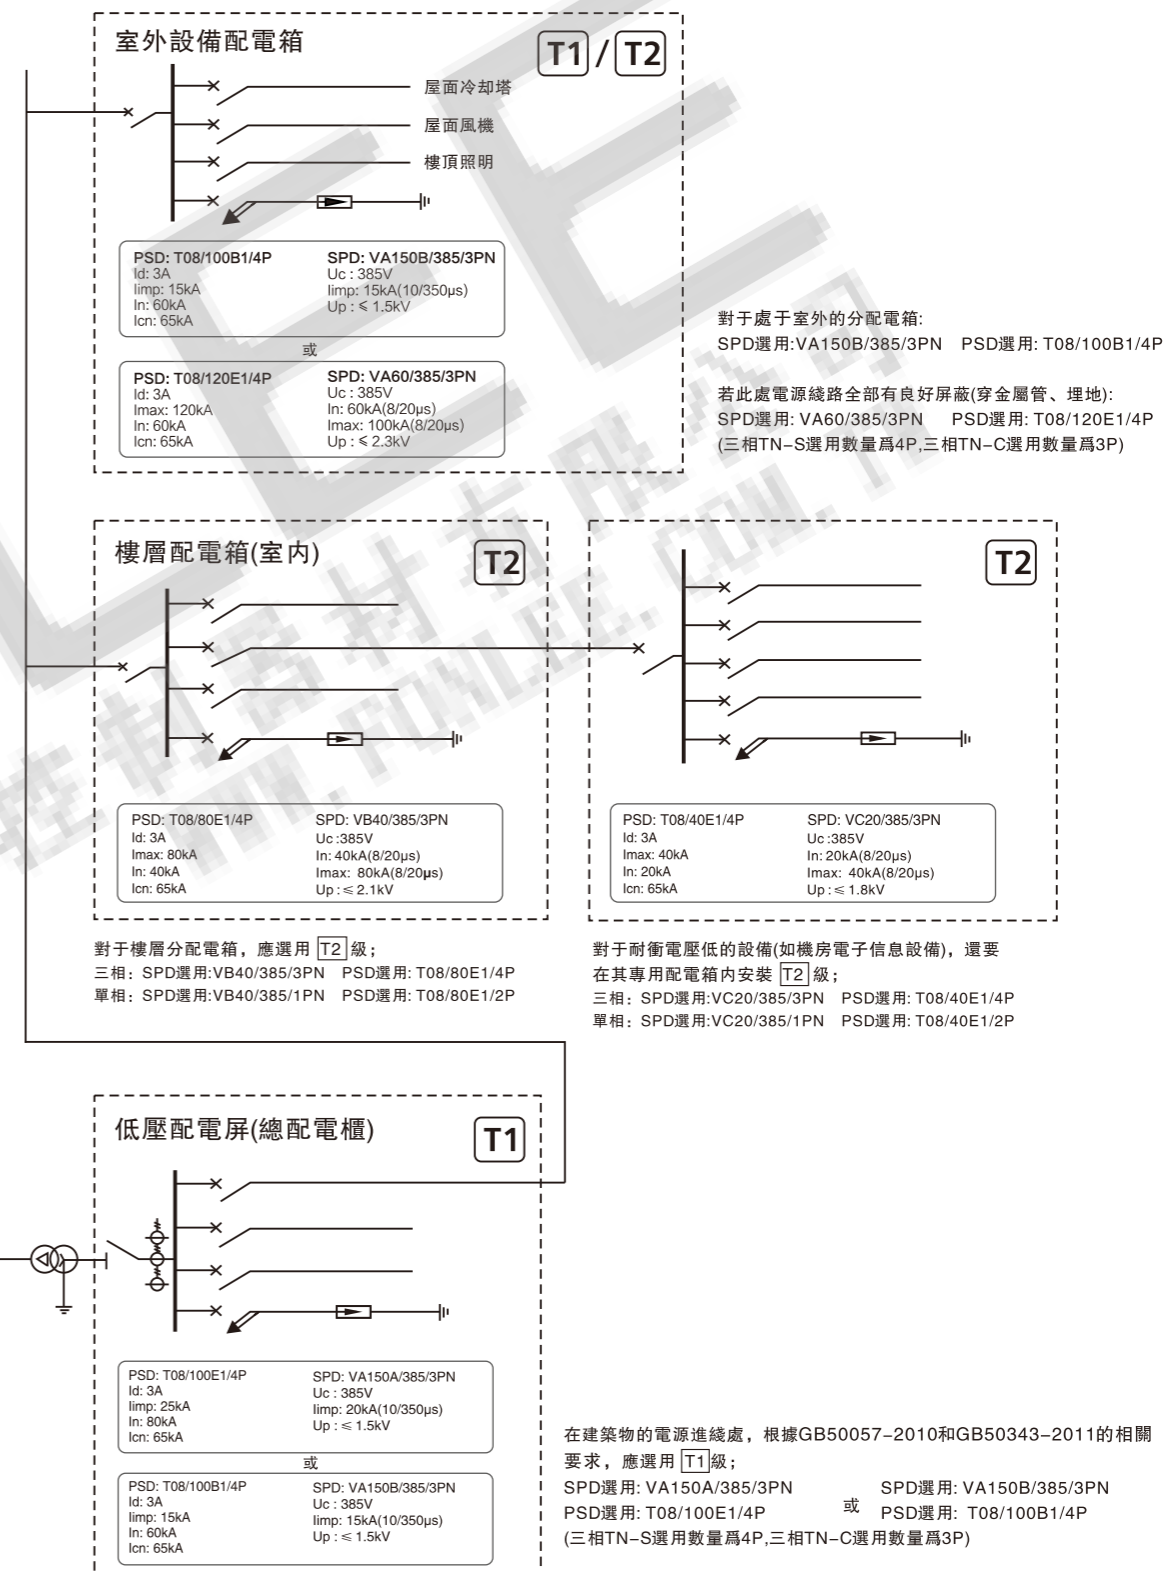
室外設備配電箱

T1 / T2

屋面冷却塔
屋面風機
樓頂照明

PSD: T08/100B1/4P
Id: 3A
Iimp: 15kA
In: 60kA
Icn: 65kA

SPD: VA150B/385/3PN
Uc : 385V
Iimp: 15kA(10/350μs)
Up : ≤ 1.5kV

或

PSD: T08/120E1/4P
Id: 3A
Imax: 120kA
In: 60kA
Icn: 65kA

SPD: VA60/385/3PN
Uc : 385V
In: 60kA(8/20μs)
Imax: 100kA(8/20μs)
Up : ≤ 2.3kV

對于處于室外的分配電箱:
SPD選用:VA150B/385/3PN　PSD選用: T08/100B1/4P

若此處電源綫路全部有良好屏蔽(穿金屬管、埋地):
SPD選用: VA60/385/3PN　PSD選用: T08/120E1/4P
(三相TN-S選用數量爲4P,三相TN-C選用數量爲3P)

樓層配電箱(室内)

T2

T2

PSD: T08/80E1/4P
Id: 3A
Imax: 80kA
In: 40kA
Icn: 65kA

SPD: VB40/385/3PN
Uc :385V
In: 40kA(8/20μs)
Imax: 80kA(8/20μs)
Up : ≤ 2.1kV

PSD: T08/40E1/4P
Id: 3A
Imax: 40kA
In: 20kA
Icn: 65kA

SPD: VC20/385/3PN
Uc :385V
In: 20kA(8/20μs)
Imax: 40kA(8/20μs)
Up : ≤ 1.8kV

對于樓層分配電箱，應選用 T2 級；
三相：SPD選用:VB40/385/3PN　PSD選用: T08/80E1/4P
單相：SPD選用:VB40/385/1PN　PSD選用: T08/80E1/2P

對于耐衝電壓低的設備(如機房電子信息設備)，還要在其專用配電箱内安裝 T2 級；
三相：SPD選用:VC20/385/3PN　PSD選用: T08/40E1/4P
單相：SPD選用:VC20/385/1PN　PSD選用: T08/40E1/2P

低壓配電屏(總配電櫃)

T1

PSD: T08/100E1/4P
Id: 3A
Iimp: 25kA
In: 80kA
Icn: 65kA

SPD: VA150A/385/3PN
Uc : 385V
Iimp: 20kA(10/350μs)
Up : ≤ 1.5kV

或

PSD: T08/100B1/4P
Id: 3A
Iimp: 15kA
In: 60kA
Icn: 65kA

SPD: VA150B/385/3PN
Uc : 385V
Iimp: 15kA(10/350μs)
Up : ≤ 1.5kV

在建築物的電源進綫處，根據GB50057-2010和GB50343-2011的相關要求，應選用 T1 級；
SPD選用: VA150A/385/3PN
PSD選用: T08/100E1/4P
或
SPD選用: VA150B/385/3PN
PSD選用: T08/100B1/4P
(三相TN-S選用數量爲4P,三相TN-C選用數量爲3P)